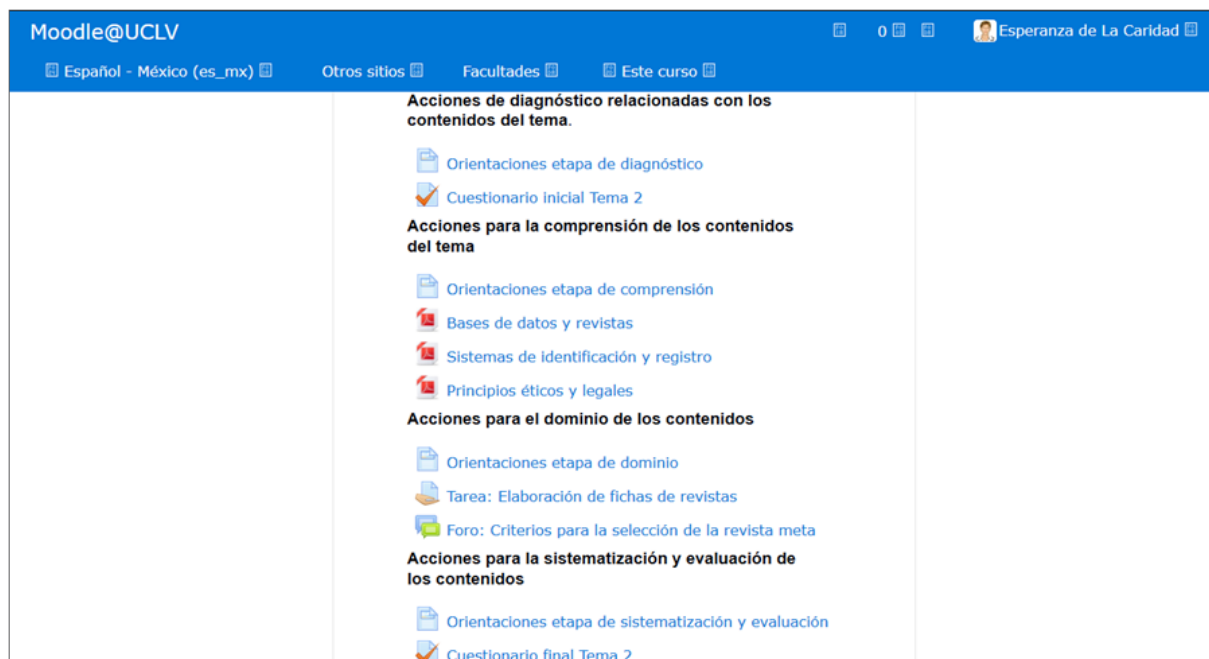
Moodle@UCLV

0

Esperanza de La Caridad

Español - México (es_mx)

Otros sitios

Facultades

Este curso

Acciones de diagnóstico relacionadas con los contenidos del tema.

Orientaciones etapa de diagnóstico

Cuestionario inicial Tema 2

Acciones para la comprensión de los contenidos del tema

Orientaciones etapa de comprensión

Bases de datos y revistas

Sistemas de identificación y registro

Principios éticos y legales

Acciones para el dominio de los contenidos

Orientaciones etapa de dominio

Tarea: Elaboración de fichas de revistas

Foro: Criterios para la selección de la revista meta

Acciones para la sistematización y evaluación de los contenidos

Orientaciones etapa de sistematización y evaluación

Cuestionario final Tema 2